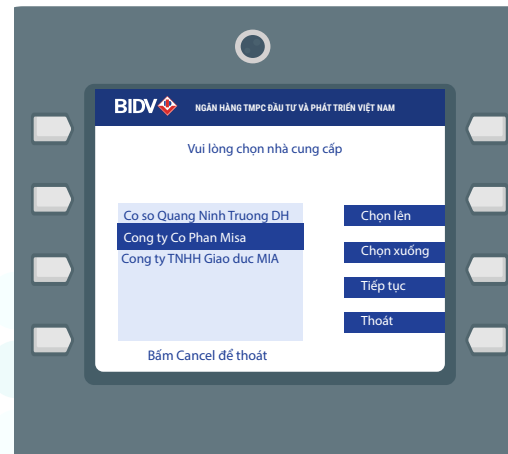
BIDV NGÂN HÀNG TMCP ĐẦU TƯ VÀ PHÁT TRIỂN VIỆT NAM

Vui lòng chọn nhà cung cấp

Co so Quang Ninh Truong DH
Cong ty Co Phan Misa
Cong ty TNHH Giao duc MIA

Chọn lên
Chọn xuống
Tiếp tục
Thoát

Bấm Cancel để thoát